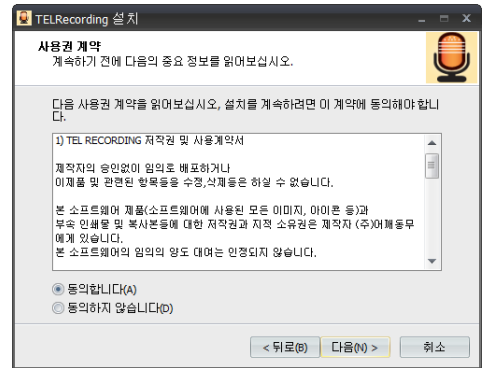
TELRecording 설치

사용권 계약
계속하기 전에 다음의 중요 정보를 읽어보십시오.

다음 사용권 계약을 읽어보십시오. 설치를 계속하려면 이 계약에 동의해야 합니다.

1) TEL RECORDING 저작권 및 사용계약서

제작자의 승인없이 임의로 배포하거나
이제품 및 관련된 항목등을 수정,삭제등은 하실 수 없습니다.

본 소프트웨어 제품(소프트웨어에 사용된 모든 이미지, 아이콘 등)과
부속 인쇄물 및 복사본등에 대한 저작권과 지적 소유권은 제작자 (주)어께동무에게 있습니다.
본 소프트웨어의 임의의 양도 대여는 인정되지 않습니다.

동의합니다(A)
동의하지 않습니다(D)

< 뒤로(B)
다음(N) >
취소